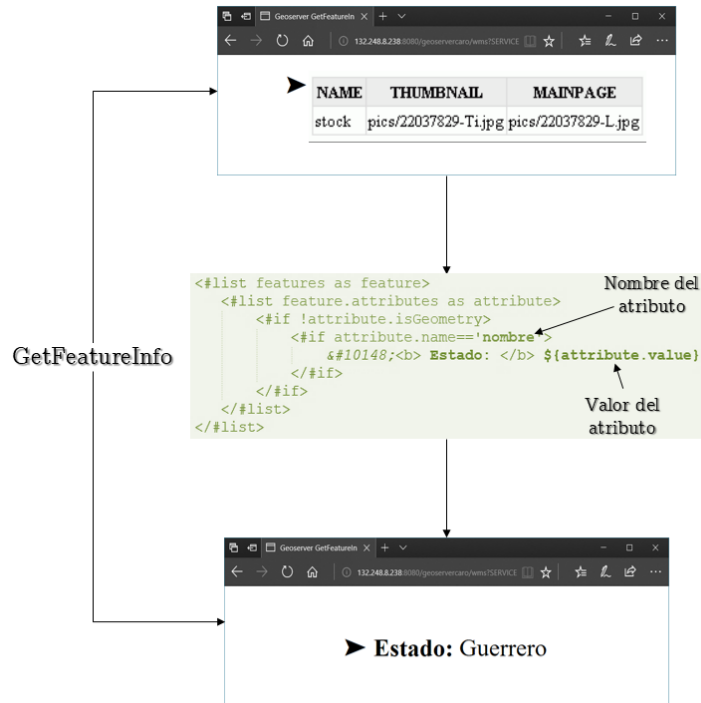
Geoserver GetFeatureIn ✕ + ⌄

132.248.8.238:8080/geoservercaro/wms?SERVICE

➤

| NAME | THUMBNAIL | MAINPAGE |
|---|---|---|
| stock | pics/22037829-Ti.jpg | pics/22037829-L.jpg |

GetFeatureInfo

<#list features as feature>
<#list feature.attributes as attribute>
<#if !attribute.isGeometry>
<#if attribute.name=='nombre'>
&#10148;<b> Estado: </b> ${attribute.value}
</#if>
</#if>
</#list>
</#list>

Nombre del atributo

Valor del atributo

Geoserver GetFeatureIn ✕ + ⌄

132.248.8.238:8080/geoservercaro/wms?SERVICE

➤ Estado: Guerrero